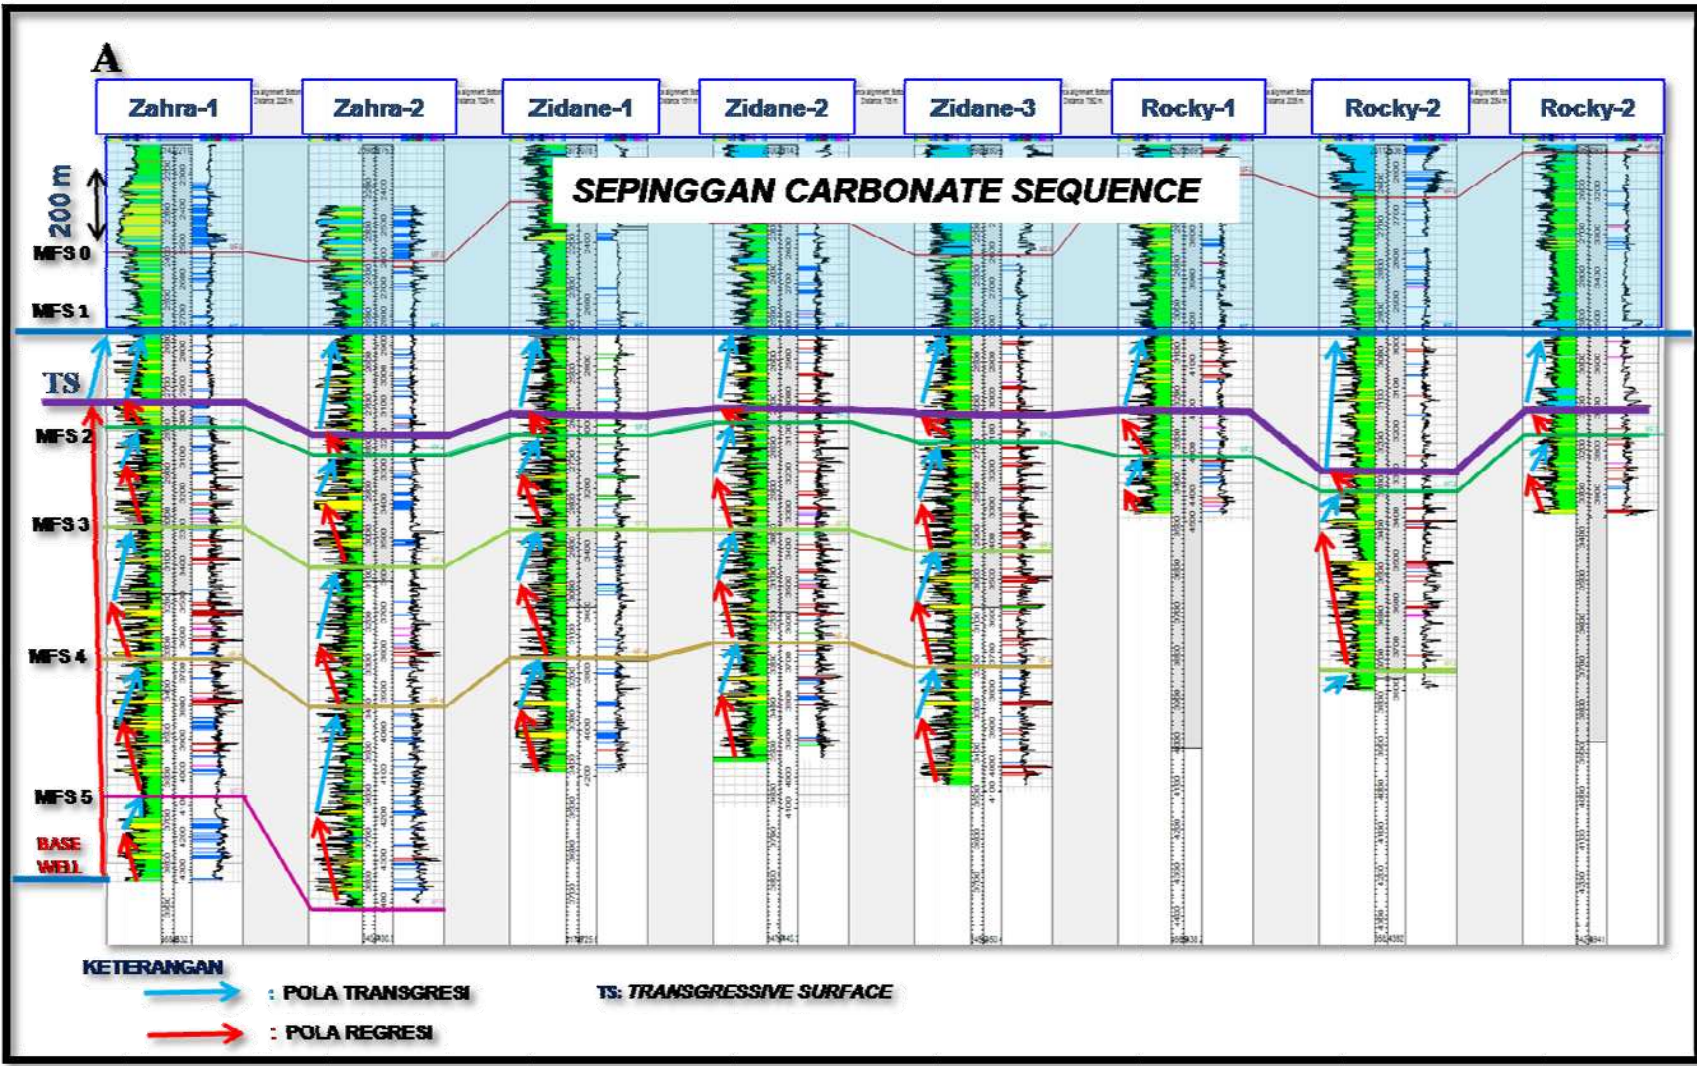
A

Zahra-1
Zahra-2
Zidane-1
Zidane-2
Zidane-3
Rocky-1
Rocky-2
Rocky-2

SEPINGGAN CARBONATE SEQUENCE

200 m
MFS 0
MFS 1
TS
MFS 2
MFS 3
MFS 4
MFS 5
BASE WELL

KETERANGAN
: POLA TRANSGRESI
: POLA REGRESI
TS: TRANSGRESSIVE SURFACE